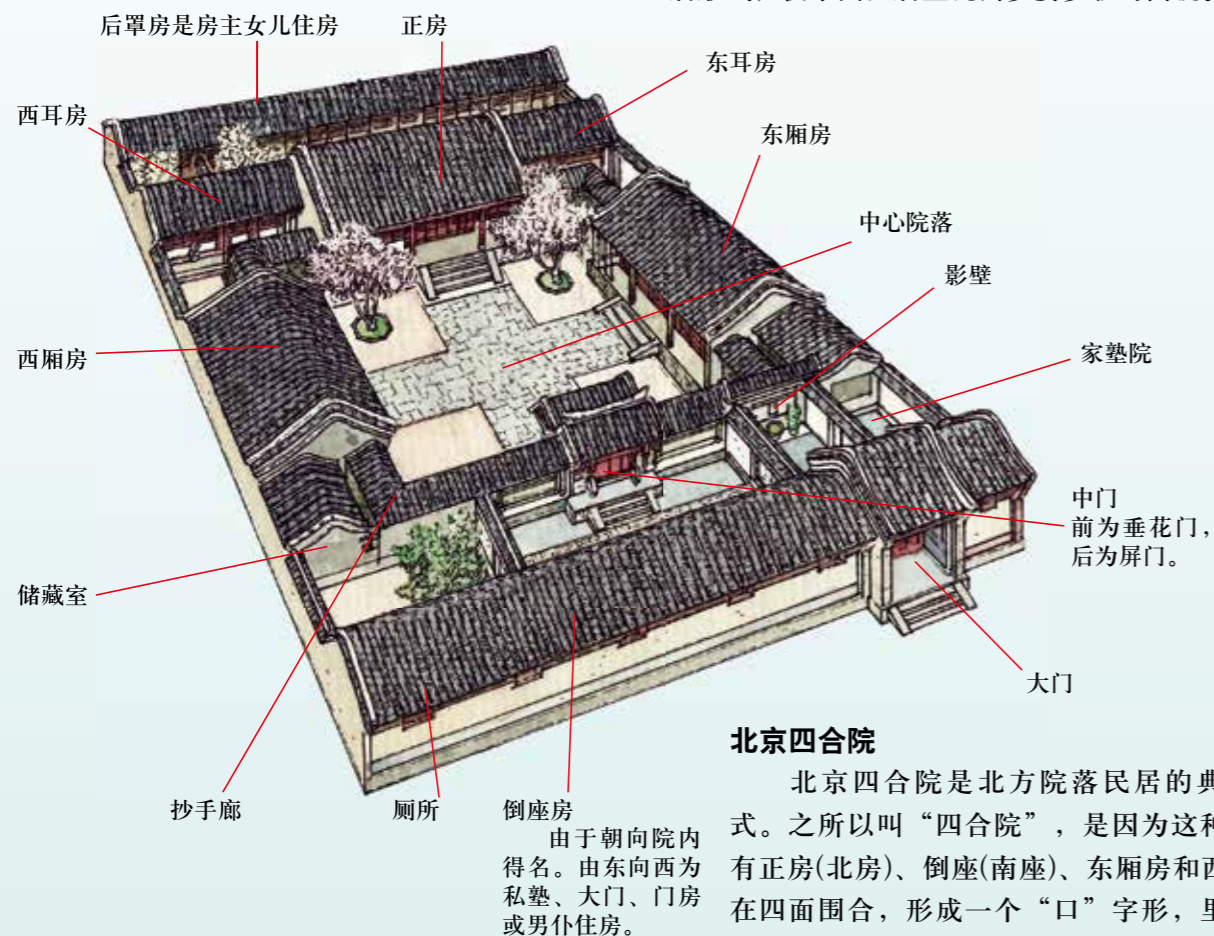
后罩房是房主女儿住房

正房

东耳房

西耳房

东厢房

中心院落

影壁

家塾院

西厢房

中门
前为垂花门，
后为屏门。

储藏室

大门

北京四合院

北京四合院是北方院落民居的典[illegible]式。之所以叫“四合院”，是因为这种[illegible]有正房(北房)、倒座(南座)、东厢房和西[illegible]在四面围合，形成一个“口”字形，里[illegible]

抄手廊

厕所

倒座房
由于朝向院内得名。由东向西为私塾、大门、门房或男仆住房。